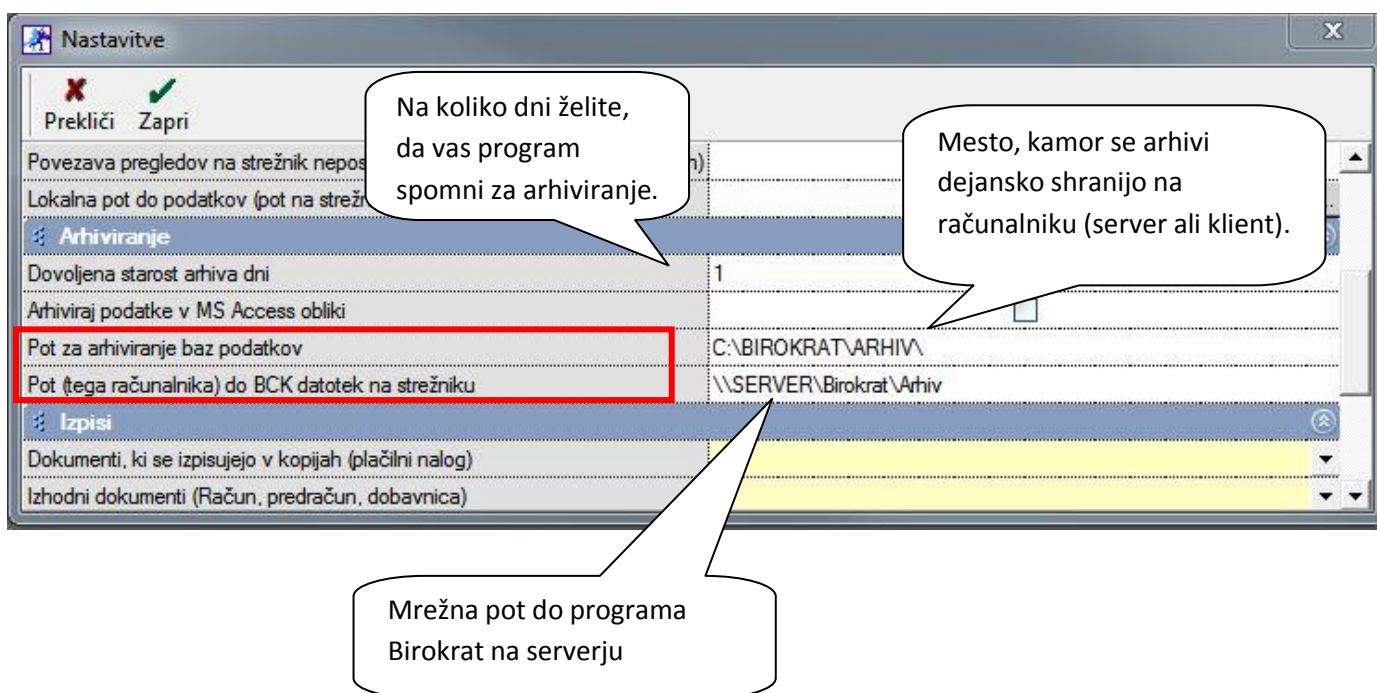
Nastavitve

Prekliči Zapri

Na koliko dni želite, da vas program spomni za arhiviranje.

Mesto, kamor se arhivi dejansko shranijo na računalniku (server ali klient).

Povezava pregledov na strežnik nepos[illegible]h)

Lokalna pot do podatkov (pot na strež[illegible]

Arhiviranje

Dovoljena starost arhiva dni | 1

Arhiviraj podatke v MS Access obliki

Pot za arhiviranje baz podatkov | C:\BIROKRAT\ARHIV\

Pot (tega računalnika) do BCK datotek na strežniku | \\SERVER\Birokrat\Arhiv

Izpisi

Dokumenti, ki se izpisujejo v kopijah (plačilni nalog)

Izhodni dokumenti (Račun, predračun, dobavnica)

Mrežna pot do programa Birokrat na serverju